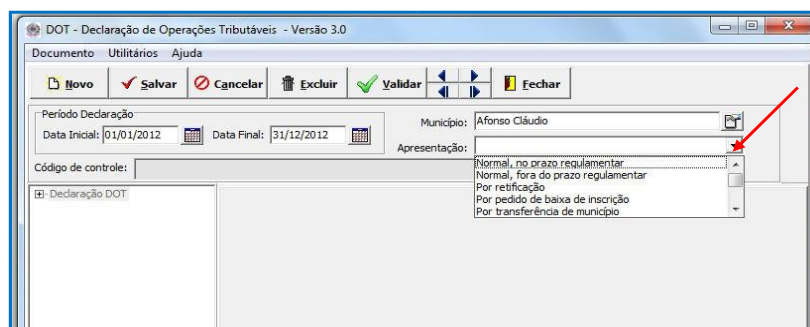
DOT - Declaração de Operações Tributáveis - Versão 3.0

Documento Utilitários Ajuda

Novo Salvar Cancelar Excluir Validar Fechar

Período Declaração

Data Inicial: 01/01/2012 Data Final: 31/12/2012

Município: Afonso Cláudio

Apresentação:

Código de controle:

Normal, no prazo regulamentar
Normal, fora do prazo regulamentar
Por retificação
Por pedido de baixa de inscrição
Por transferência de município

Declaração DOT